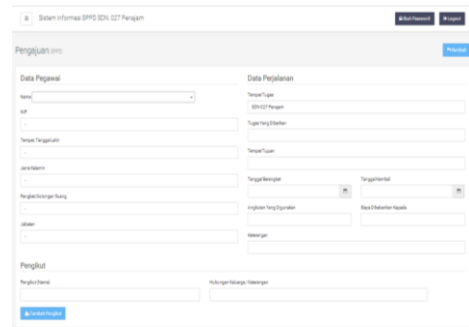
Sistem Informasi SPPD SDN. 027 Penajam

Edit Password

Logout

Pengajuan SPPD

Kembali

Data Pegawai

Nama

NIP

-

Tempat Tanggal Lahir

-

Jenis Kelamin

-

Pangkat/Golongan Ruang

-

Jabatan

-

Data Perjalanan

Tempat Tugas

SDN. 027 Penajam

Tugas Yang Diberikan

Tempat Tujuan

Tanggal Berangkat

Tanggal Kembali

Angkutan Yang Digunakan

Biaya Dibebankan Kepada

Keterangan

Pengikut

Pengikut (Nama)

Hubungan Keluarga / Keterangan

Tambah Pengikut